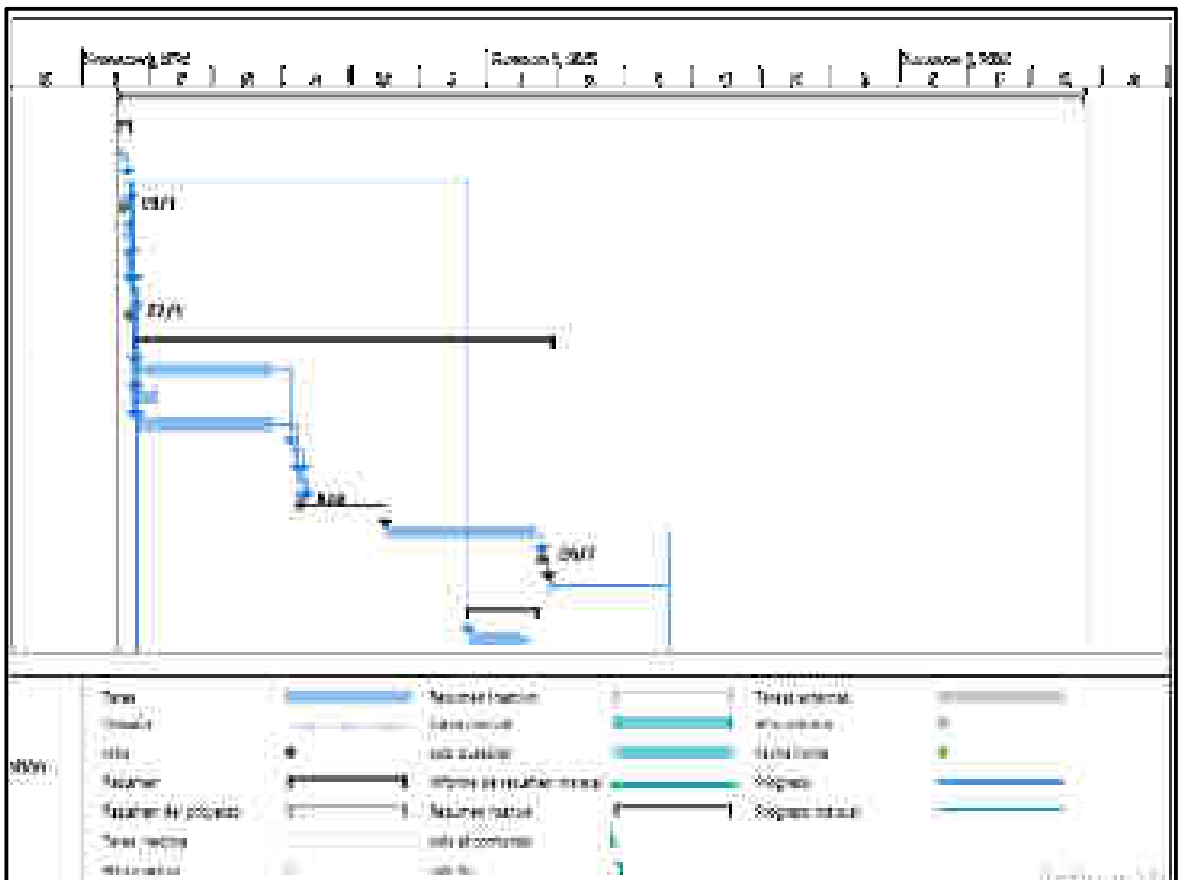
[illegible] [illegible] 2016 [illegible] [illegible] 2016 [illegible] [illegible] 2016

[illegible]

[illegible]

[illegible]

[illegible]

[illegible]

Tarea | | Resumen inactivo | | Tarea externa |
Divisón | | Tarea manual | | Hito externo |
Hito | | solo duración | | Fecha límite |
Resumen | | Informe de resumen manual | | Progreso |
Resumen del proyecto | | Resumen manual | | Progreso manual |
Tarea inactiva | | solo el comienzo | | |
Hito inactivo | | solo fin | | |